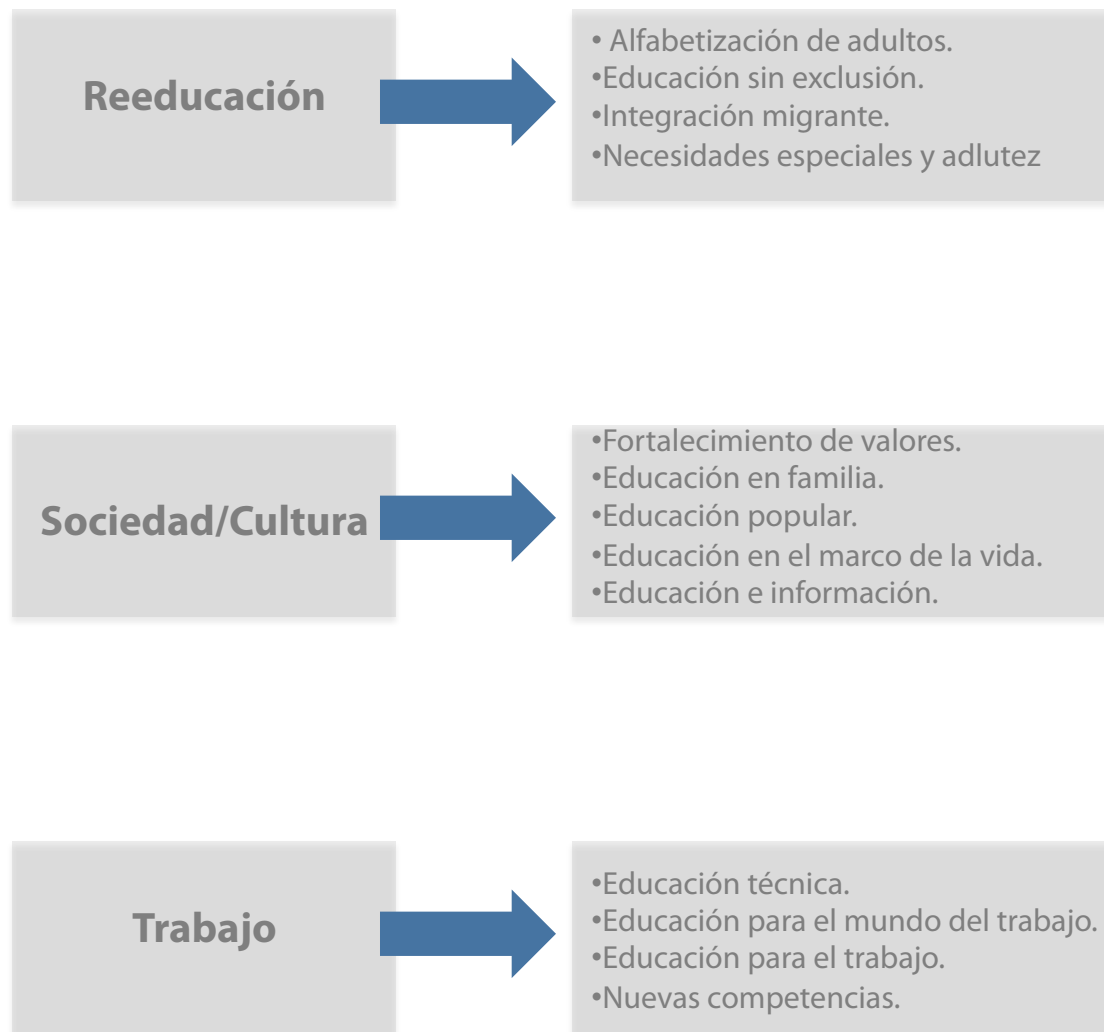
Reeducación

• Alfabetización de adultos.
•Educación sin exclusión.
•Integración migrante.
•Necesidades especiales y adlutez

Sociedad/Cultura

•Fortalecimiento de valores.
•Educación en familia.
•Educación popular.
•Educación en el marco de la vida.
•Educación e información.

Trabajo

•Educación técnica.
•Educación para el mundo del trabajo.
•Educación para el trabajo.
•Nuevas competencias.